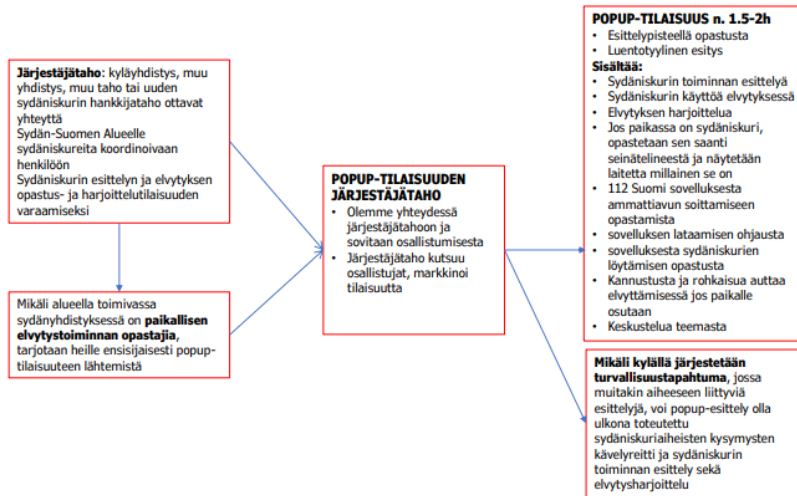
**Järjestäjätaho**: kyläyhdistys, muu yhdistys, muu taho tai uuden sydäniskurin hankkijataho ottavat yhteyttä
Sydän-Suomen Alueelle sydäniskureita koordinoivaan henkilöön
Sydäniskurin esittelyn ja elvytyksen opastus- ja harjoittelutilaisuuden varaamiseksi

Mikäli alueella toimivassa sydänyhdistyksessä on **paikallisen elvytystoiminnan opastajia**, tarjotaan heille ensisijaisesti popup-tilaisuuteen lähtemistä

**POPUP-TILAISUUDEN JÄRJESTÄJÄTAHO**
- Olemme yhteydessä järjestäjätahoon ja sovitaan osallistumisesta
- Järjestäjätaho kutsuu osallistujat, markkinoi tilaisuutta

**POPUP-TILAISUUS n. 1.5-2h**
- Esittelypisteellä opastusta
- Luentotyylinen esitys

**Sisältää:**
- Sydäniskurin toiminnan esittelyä
- Sydäniskurin käyttöä elvytyksessä
- Elvytyksen harjoittelua
- Jos paikassa on sydäniskuri, opastetaan sen saanti seinätelineestä ja näytetään laitetta millainen se on
- 112 Suomi sovelluksesta ammattiavun soittamiseen opastamista
- sovelluksen lataamisen ohjausta
- sovelluksesta sydäniskurien löytämisen opastusta
- Kannustusta ja rohkaisua auttaa elvyttämisessä jos paikalle osutaan
- Keskustelua teemasta

**Mikäli kylällä järjestetään turvallisuustapahtuma**, jossa muitakin aiheeseen liittyviä esittelyjä, voi popup-esittely olla ulkona toteutettu sydäniskuriaiheisten kysymysten kävelyreitti ja sydäniskurin toiminnan esittely sekä elvytysharjoittelu